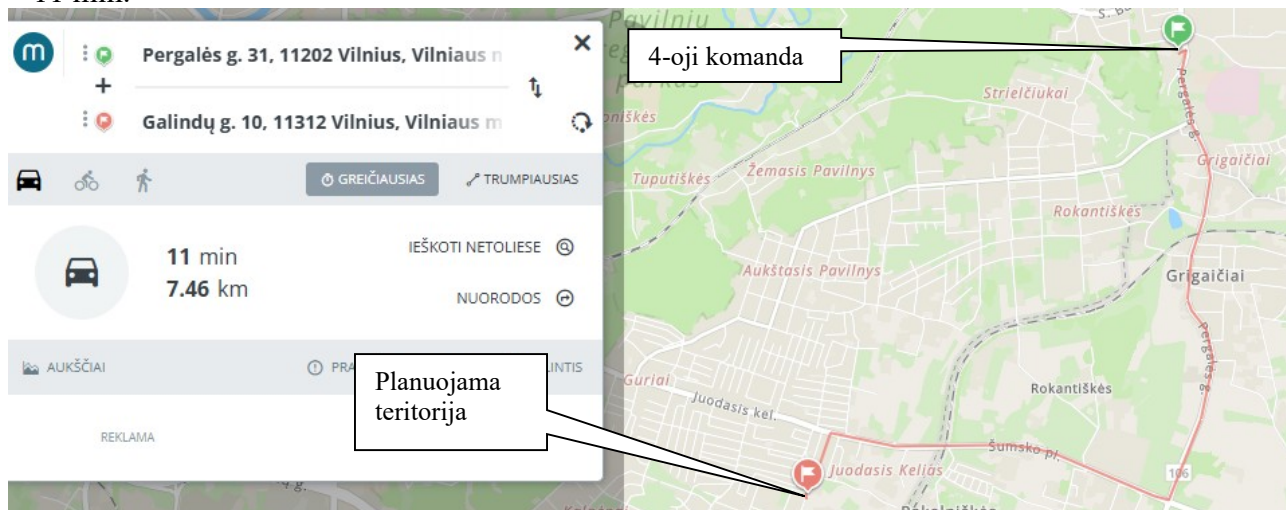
Pergalės g. 31, 11202 Vilnius, Vilniaus n

Galindų g. 10, 11312 Vilnius, Vilniaus m

GREIČIAUSIAS
TRUMPIAUSIAS

11 min
7.46 km

IEŠKOTI NETOLIESE
NUORODOS

AUKŠČIAI
PRA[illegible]
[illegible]LINTIS

REKLAMA

4-oji komanda

Planuojama teritorija

Pavilniu
Strielčiukai
Pergalės g.
Grigaičiai
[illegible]niškės
Tuputiškės
Žemasis Pavilnys
Rokantiškės
Aukštasis Pavilnys
Grigaičiai
Guriai
Juodasis kel.
Rokantiškės
Pergalės g.
Šumsko pl.
Juodasis Kelias
106
Rokantiškės